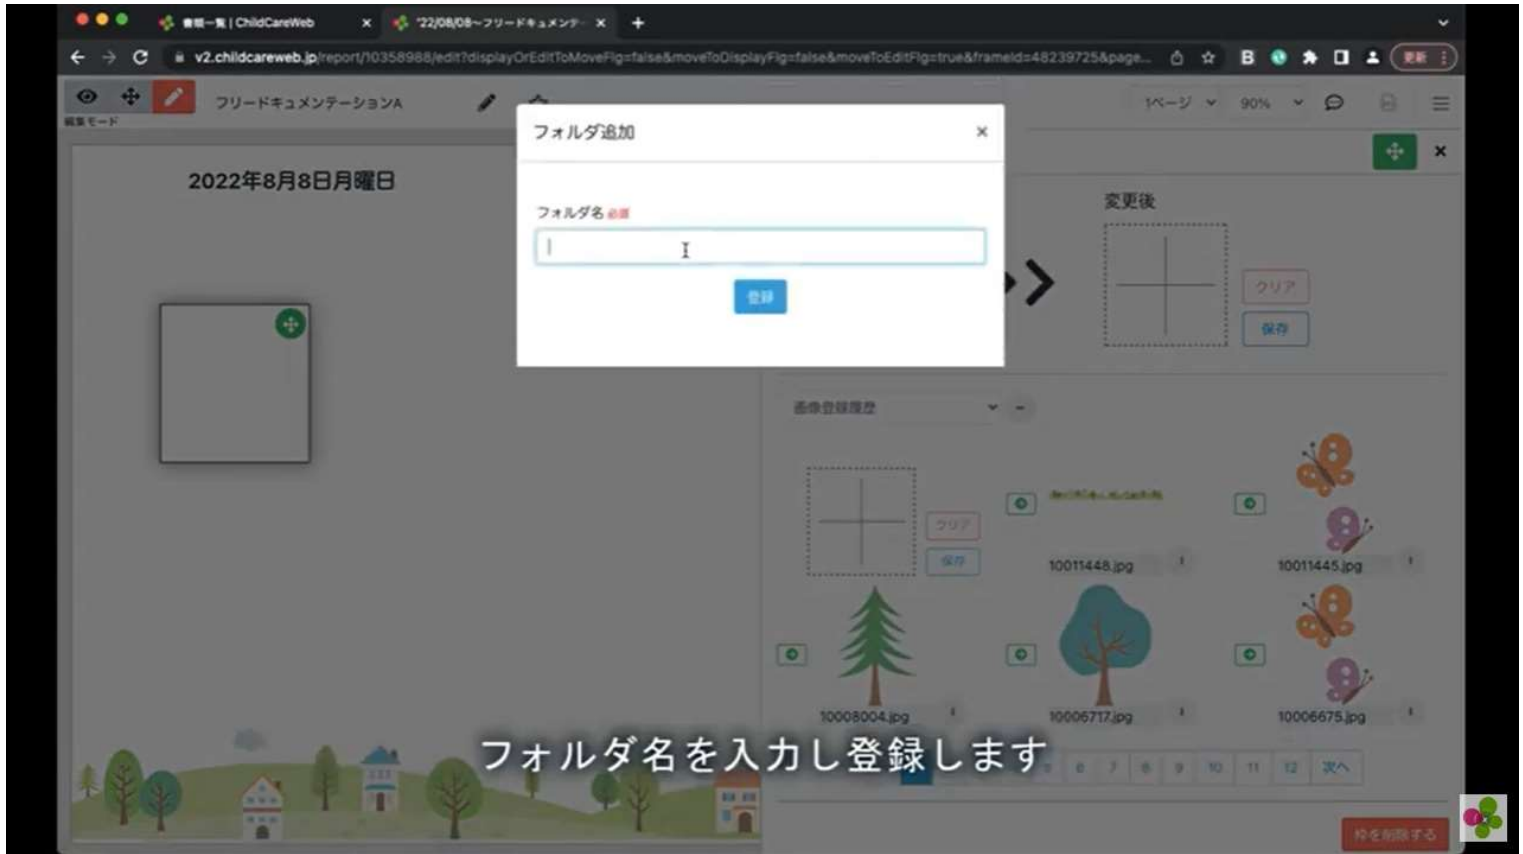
書類一覧 | ChildCareWeb ×
'22/08/08~フリードキュメンテ ×
+

v2.childcareweb.jp/report/10358988/edit?displayOrEditToMoveFlg=false&moveToDisplayFlg=false&moveToEditFlg=true&frameId=48239725&page...

更新

編集モード

フリードキュメンテーションA

1ページ
90%

2022年8月8日月曜日

フォルダ追加 ×

フォルダ名 必須

登録

変更後

クリア
保存

画像登録履歴

クリア
保存

10011448.jpg
10011445.jpg
10008004.jpg
10006717.jpg
10006675.jpg

6 7 8 9 10 11 12 次へ

フォルダ名を入力し登録します

枠を削除する